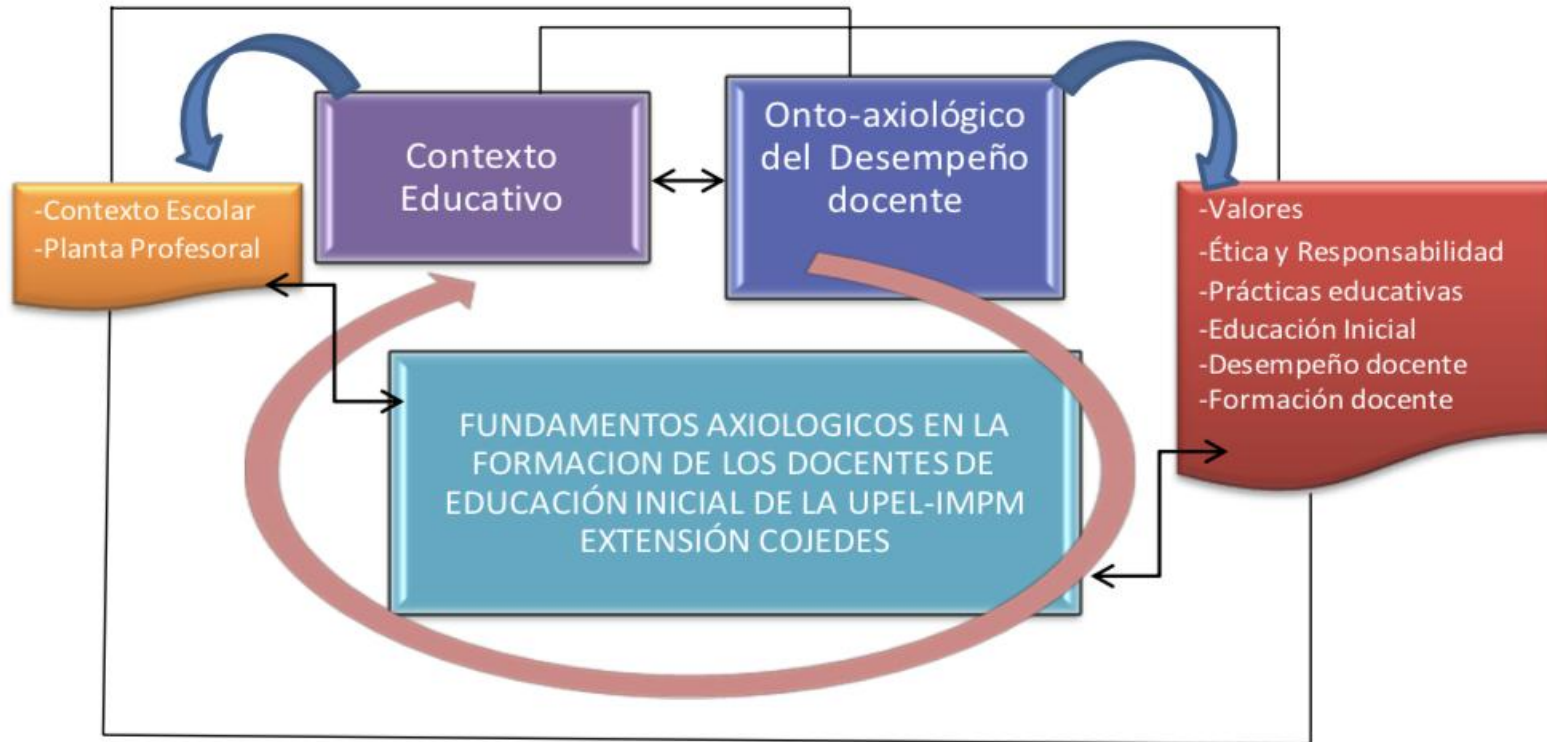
Contexto Educativo

Onto-axiológico del Desempeño docente

-Contexto Escolar
-Planta Profesoral

-Valores
-Ética y Responsabilidad
-Prácticas educativas
-Educación Inicial
-Desempeño docente
-Formación docente

FUNDAMENTOS AXIOLOGICOS EN LA FORMACION DE LOS DOCENTES DE EDUCACIÓN INICIAL DE LA UPEL-IMPM EXTENSIÓN COJEDES